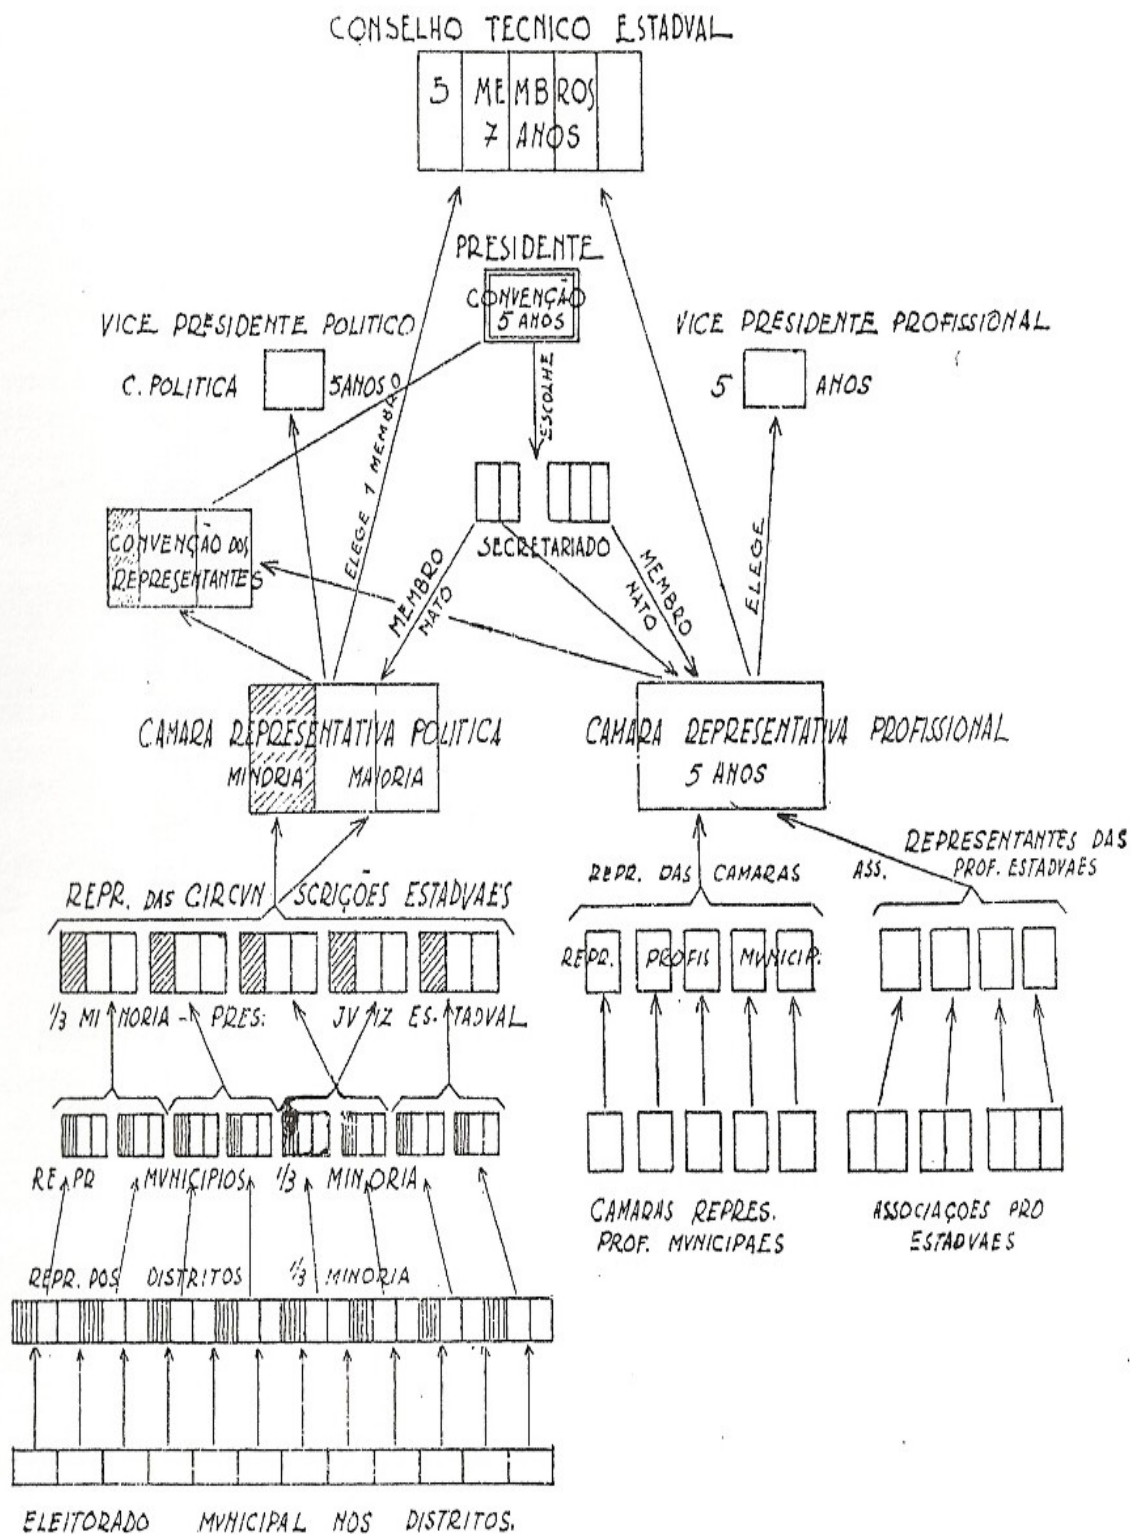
CONSELHO TECNICO ESTADVAL

5 MEMBROS 7 ANOS

PRESIDENTE

CONVENÇÃO 5 ANOS

VICE PRESIDENTE POLITICO

C. POLITICA 5ANOS

VICE PRESIDENTE PROFISSIONAL

5 ANOS

ESCOLHE

ELEGE 1 MEMBRO

CONVENÇÃO DOS REPRESENTANTES

SECRETARIADO

MEMBRO NATO

MEMBRO NATO

ELEGE

CAMARA REPRESENTATIVA POLITICA

MINORIA MAIORIA

CAMARA REPRESENTATIVA PROFISSIONAL

5 ANOS

REPR. DAS CIRCVNSCRIÇÕES ESTADVAES

1/3 MINORIA - PRES: JVIZ ESTADVAL

REPR. DAS CAMARAS

REPRESENTANTES DAS ASS. PROF. ESTADVAES

REPR. PROFIS MVNICIP.

REPR MVNICIPIOS 1/3 MINORIA

CAMARAS REPRES. PROF. MVNICIPAES

ASSOCIAÇOES PRO ESTADVAES

REPR. DOS DISTRITOS 1/3 MINORIA

ELEITORADO MVNICIPAL NOS DISTRITOS.